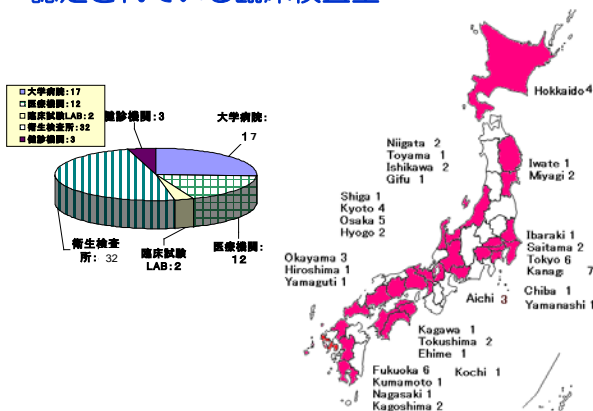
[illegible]

大学病院: 17
医療機関: 12
臨床試験LAB: 2
衛生検査所: 32
健診機関: 3

健診機関: 3
大学病院: 17
衛生検査所: 32
臨床試験LAB: 2
医療機関: 12

Hokkaido 4
Niigata 2
Toyama 1
Ishikawa 2
Gifu 1
Iwate 1
Miyagi 2
Shiga 1
Kyoto 4
Osaka 5
Hyogo 2
Ibaraki 1
Saitama 2
Tokyo 6
Kanagawa 7
Okayama 3
Hiroshima 1
Yamaguti 1
Chiba 1
Yamanashi 1
Aichi 3
Kagawa 1
Tokushima 2
Ehime 1
Kochi 1
Fukuoka 6
Kumamoto 1
Nagasaki 1
Kagoshima 2